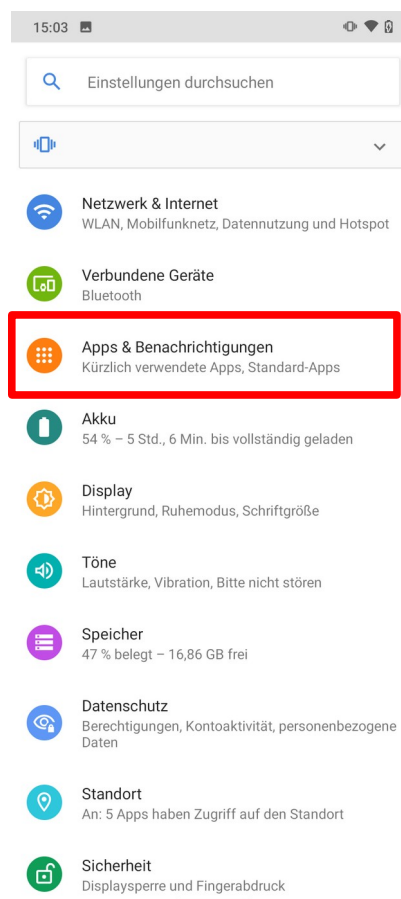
15:03

Einstellungen durchsuchen

Netzwerk & Internet
WLAN, Mobilfunknetz, Datennutzung und Hotspot

Verbundene Geräte
Bluetooth

Apps & Benachrichtigungen
Kürzlich verwendete Apps, Standard-Apps

Akku
54 % – 5 Std., 6 Min. bis vollständig geladen

Display
Hintergrund, Ruhemodus, Schriftgröße

Töne
Lautstärke, Vibration, Bitte nicht stören

Speicher
47 % belegt – 16,86 GB frei

Datenschutz
Berechtigungen, Kontoaktivität, personenbezogene Daten

Standort
An: 5 Apps haben Zugriff auf den Standort

Sicherheit
Displaysperre und Fingerabdruck